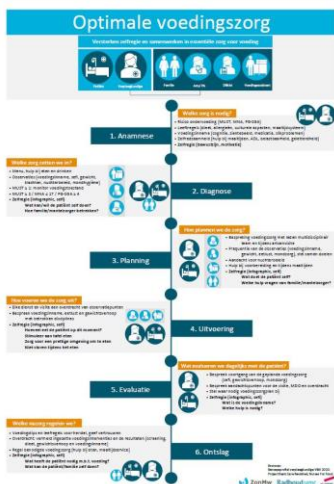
Optimale voedingszorg

Vermeiden zelfregie en samenwerken in rozenkleur voedingszorg

1. Anamnese

Welke zorg is nodig?

2. Diagnose

Welke zorg zetten we in?

3. Planning

Hoe plannen we de zorg?

4. Uitvoering

Hoe voeren we de zorg uit?

5. Evaluatie

Wat evalueren we dagelijks met de patiënt?

6. Ontslag

Welke zorg regelen we?

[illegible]